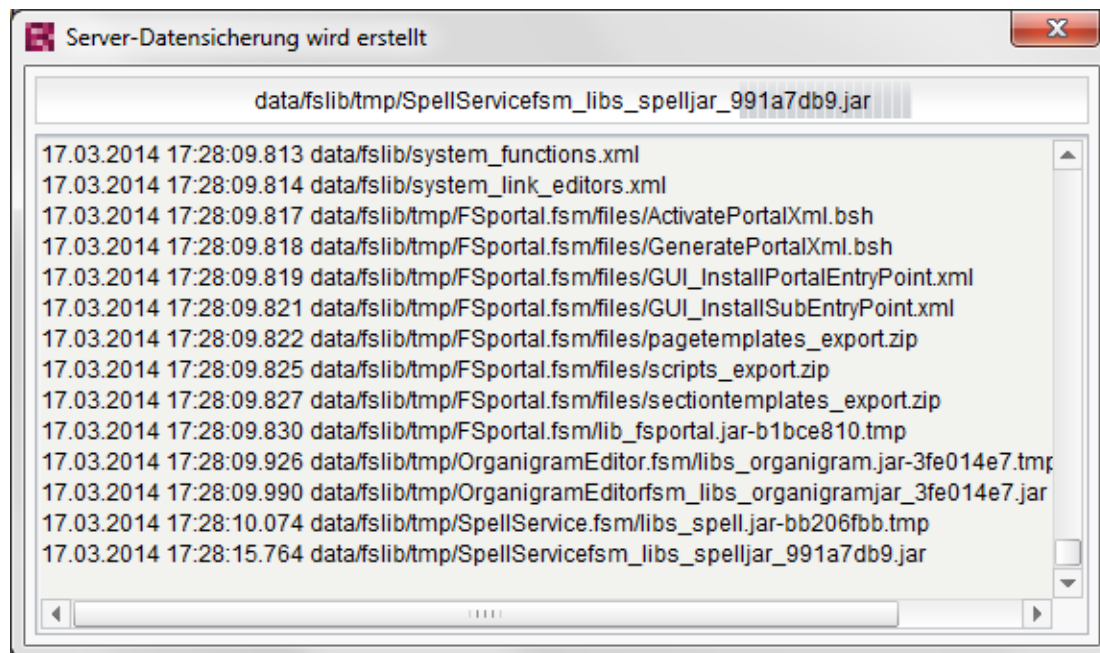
Server-Datensicherung wird erstellt

data/fslib/tmp/SpellServicefsm_libs_spelljar_991a7db9.jar

17.03.2014 17:28:09.813 data/fslib/system_functions.xml
17.03.2014 17:28:09.814 data/fslib/system_link_editors.xml
17.03.2014 17:28:09.817 data/fslib/tmp/FSportal.fsm/files/ActivatePortalXml.bsh
17.03.2014 17:28:09.818 data/fslib/tmp/FSportal.fsm/files/GeneratePortalXml.bsh
17.03.2014 17:28:09.819 data/fslib/tmp/FSportal.fsm/files/GUI_InstallPortalEntryPoint.xml
17.03.2014 17:28:09.821 data/fslib/tmp/FSportal.fsm/files/GUI_InstallSubEntryPoint.xml
17.03.2014 17:28:09.822 data/fslib/tmp/FSportal.fsm/files/pagetemplates_export.zip
17.03.2014 17:28:09.825 data/fslib/tmp/FSportal.fsm/files/scripts_export.zip
17.03.2014 17:28:09.827 data/fslib/tmp/FSportal.fsm/files/sectiontemplates_export.zip
17.03.2014 17:28:09.830 data/fslib/tmp/FSportal.fsm/lib_fsportal.jar-b1bce810.tmp
17.03.2014 17:28:09.926 data/fslib/tmp/OrganigramEditor.fsm/libs_organigram.jar-3fe014e7.tmp
17.03.2014 17:28:09.990 data/fslib/tmp/OrganigramEditorfsm_libs_organigramjar_3fe014e7.jar
17.03.2014 17:28:10.074 data/fslib/tmp/SpellService.fsm/libs_spell.jar-bb206fbb.tmp
17.03.2014 17:28:15.764 data/fslib/tmp/SpellServicefsm_libs_spelljar_991a7db9.jar